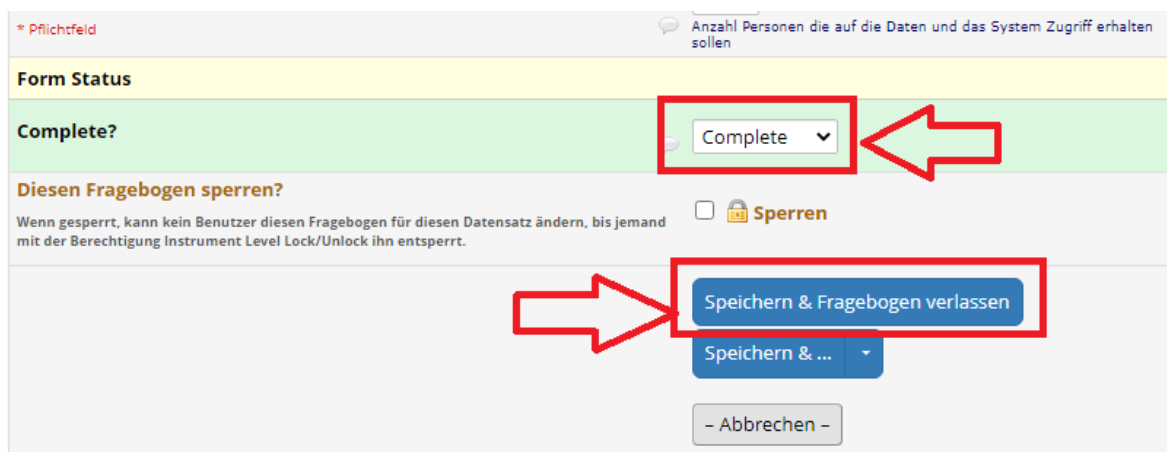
* Pflichtfeld

Anzahl Personen die auf die Daten und das System Zugriff erhalten sollen

Form Status

Complete?

Complete

Diesen Fragebogen sperren?

Wenn gesperrt, kann kein Benutzer diesen Fragebogen für diesen Datensatz ändern, bis jemand mit der Berechtigung Instrument Level Lock/Unlock ihn entsperrt.

Sperren

Speichern & Fragebogen verlassen

Speichern & ...

– Abbrechen –